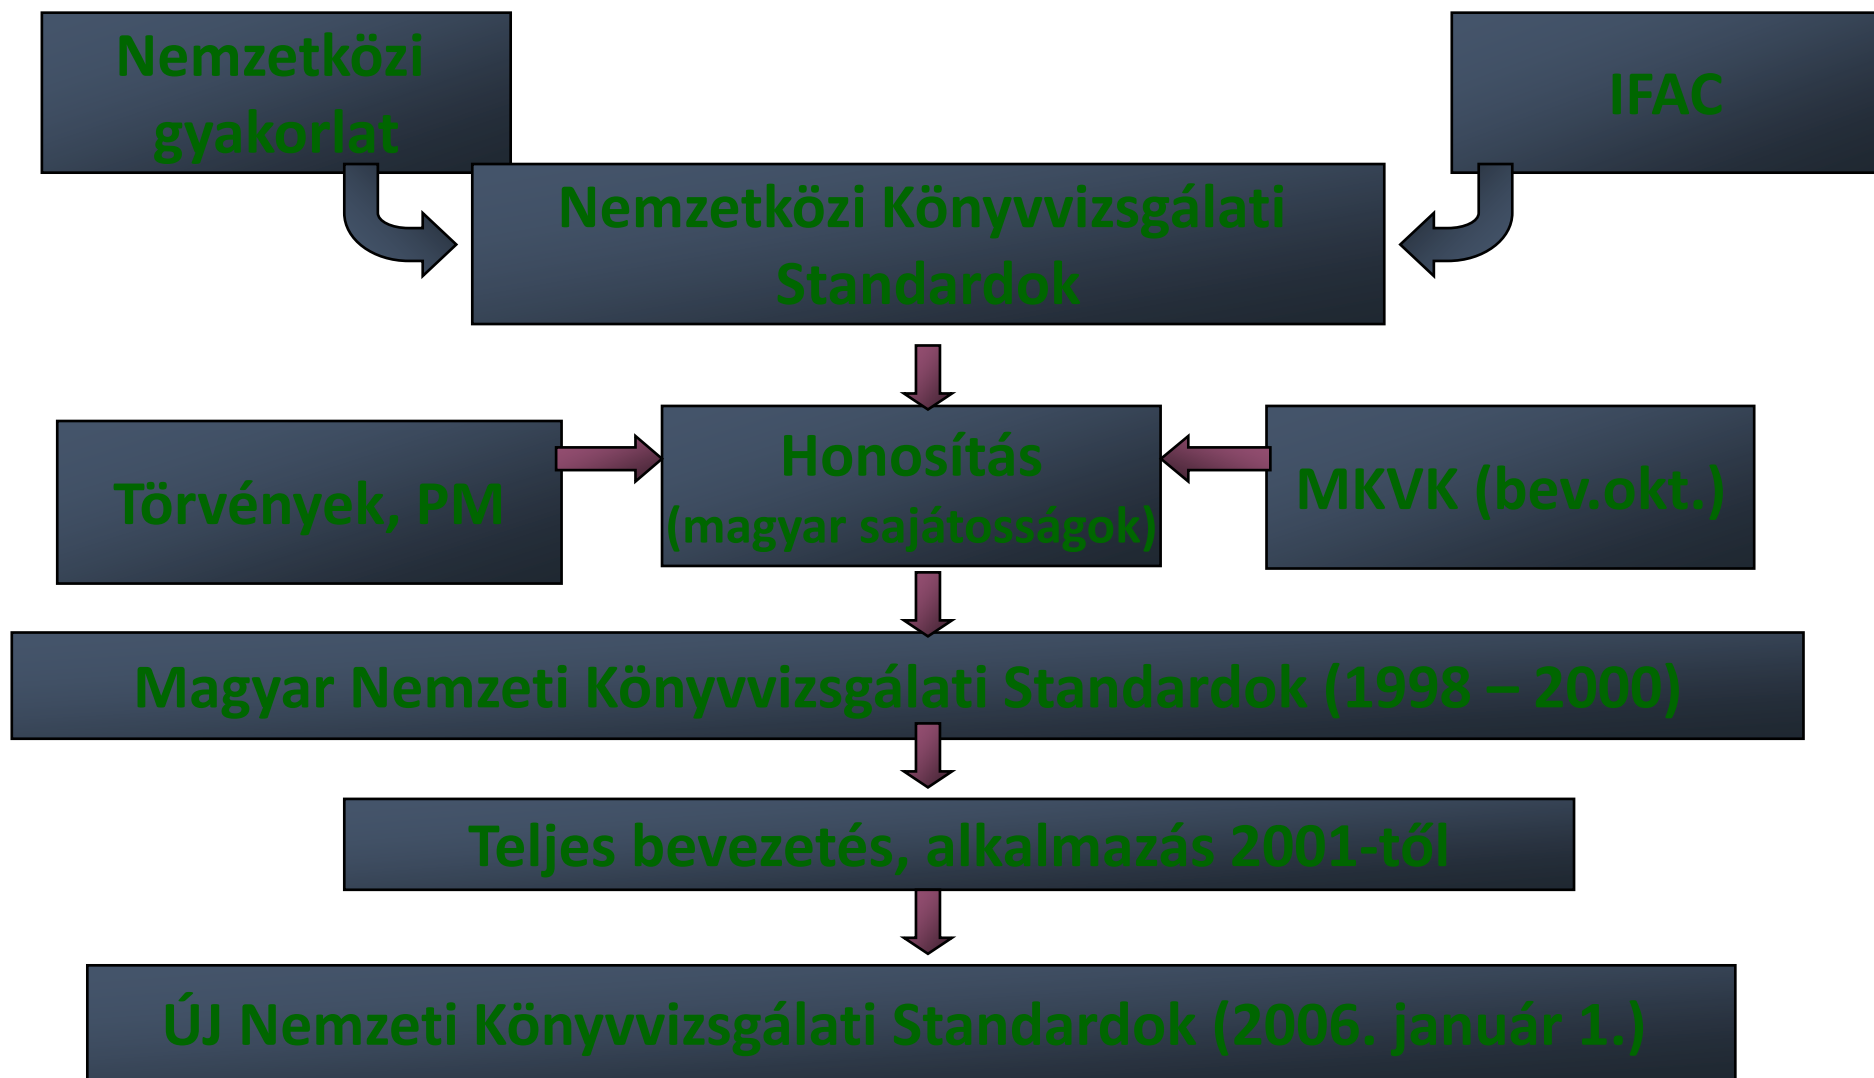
Nemzetközi gyakorlat

IFAC

Nemzetközi Könyvvizsgálati Standardok

Törvények, PM

Honosítás
(magyar sajátosságok)

MKVK (bev.okt.)

Magyar Nemzeti Könyvvizsgálati Standardok (1998 – 2000)

Teljes bevezetés, alkalmazás 2001-től

ÚJ Nemzeti Könyvvizsgálati Standardok (2006. január 1.)